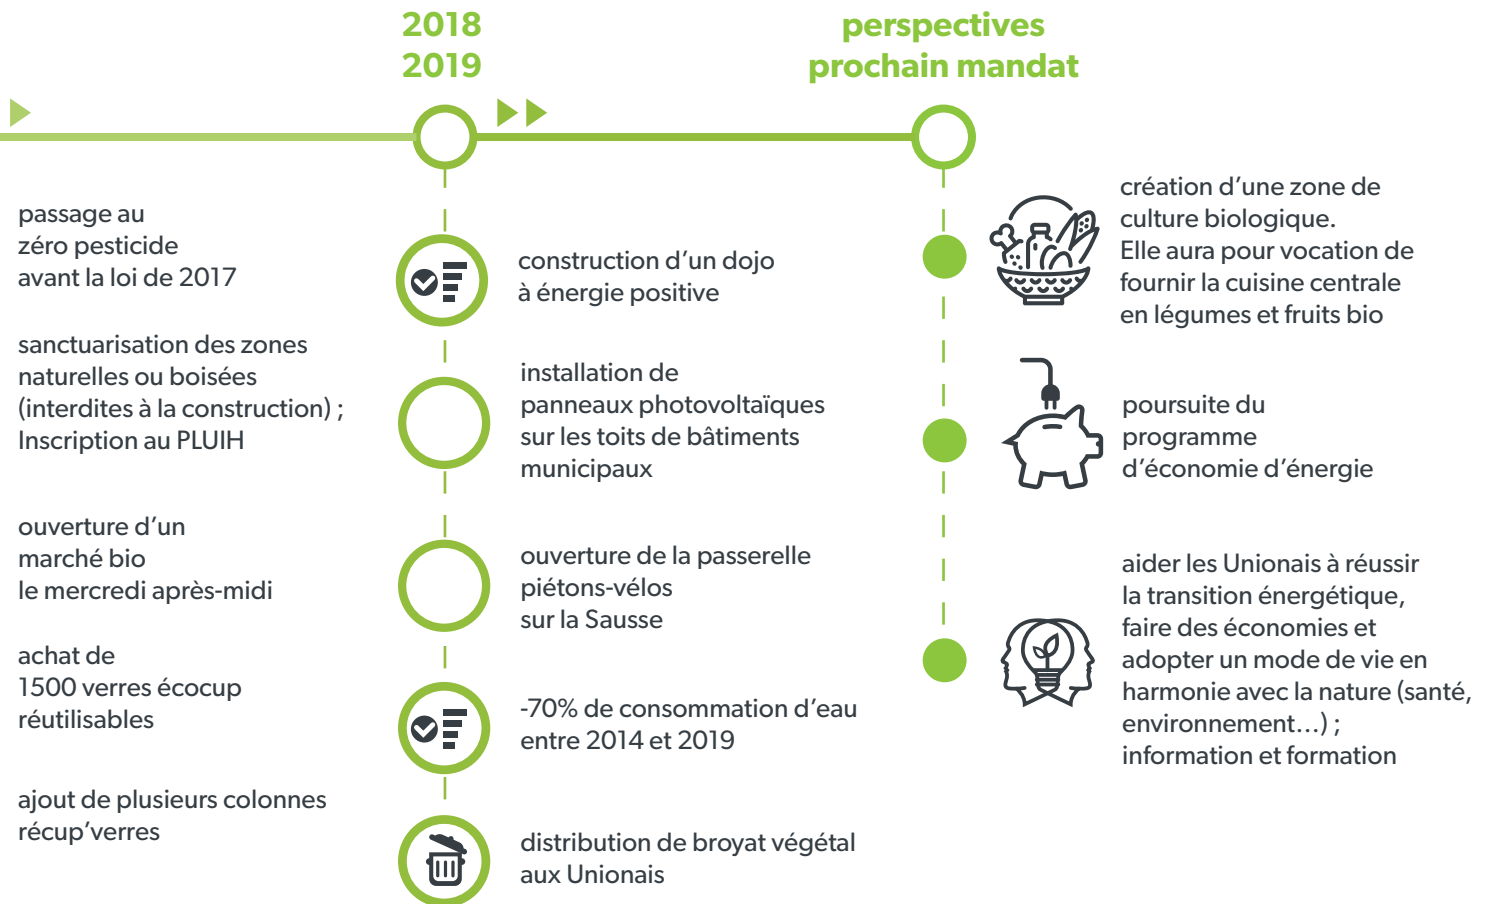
2018
2019

perspectives
prochain mandat

passage au
zéro pesticide
avant la loi de 2017

sanctuarisation des zones naturelles ou boisées (interdites à la construction) ; Inscription au PLUIH

ouverture d’un
marché bio
le mercredi après-midi

achat de
1500 verres écocup
réutilisables

ajout de plusieurs colonnes
récup’verres

construction d’un dojo
à énergie positive

installation de
panneaux photovoltaïques
sur les toits de bâtiments
municipaux

ouverture de la passerelle
piétons-vélos
sur la Sausse

-70% de consommation d’eau
entre 2014 et 2019

distribution de broyat végétal
aux Unionais

création d’une zone de culture biologique.
Elle aura pour vocation de fournir la cuisine centrale en légumes et fruits bio

poursuite du
programme
d’économie d’énergie

aider les Unionais à réussir la transition énergétique, faire des économies et adopter un mode de vie en harmonie avec la nature (santé, environnement…) ;
information et formation